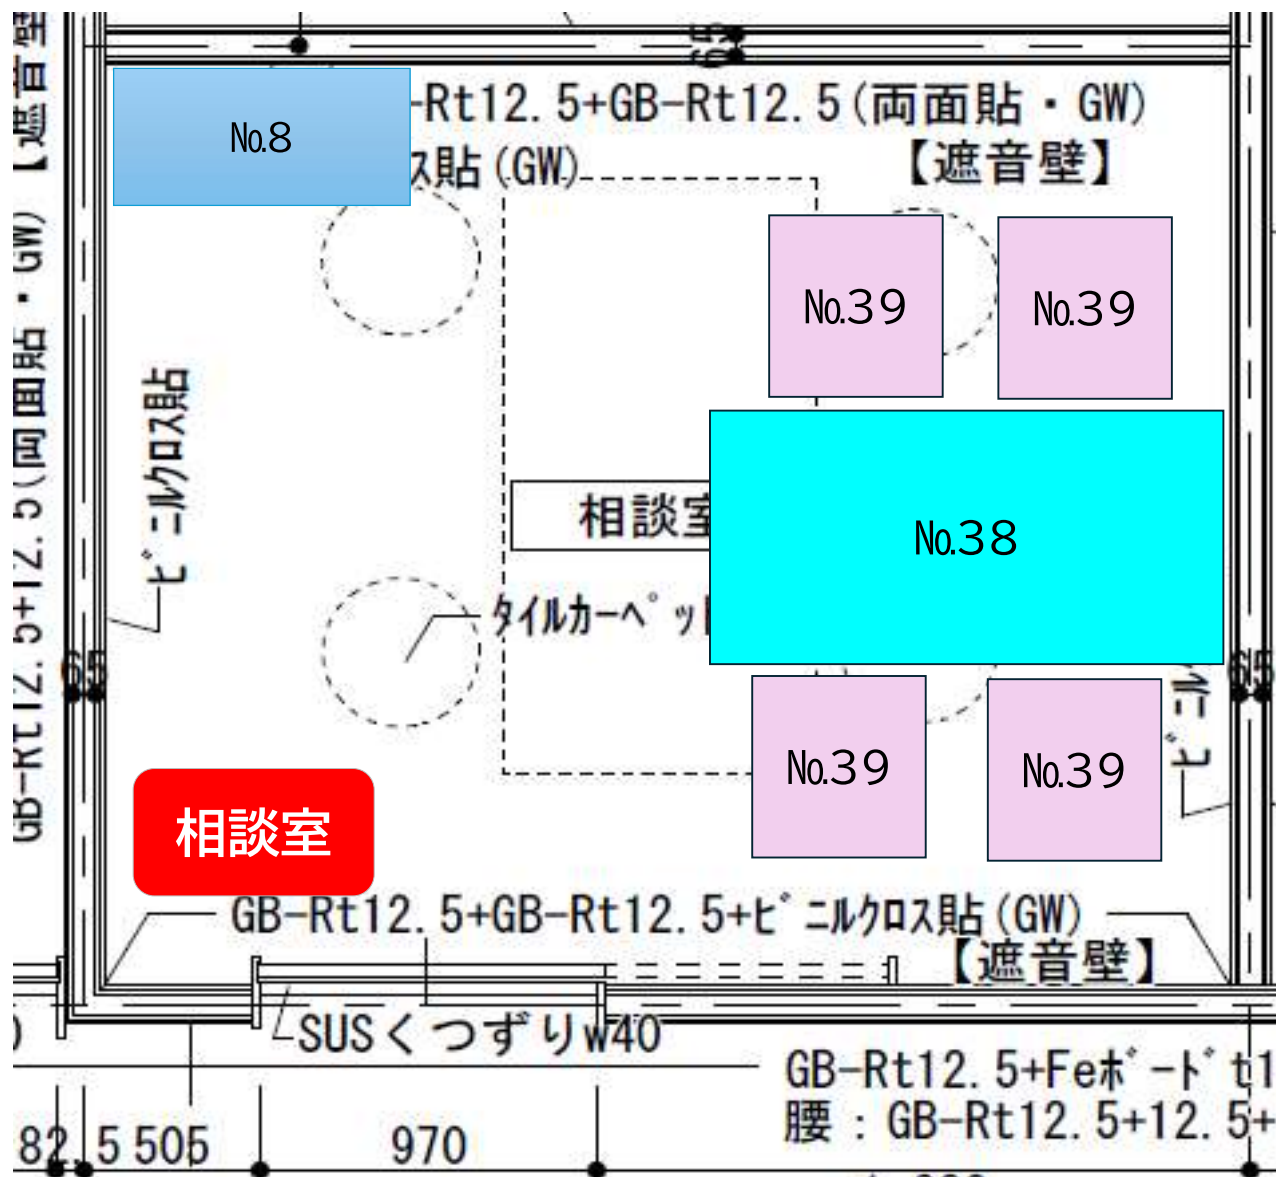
GB-Rt12.5+12.5(両面貼・GW)【遮音壁】

No.8

-Rt12.5+GB-Rt12.5(両面貼・GW)
ス貼(GW)
【遮音壁】

No.39

No.39

ビニルクロス貼

相談室

No.38

タイルカーペット

65

65

ビニル

No.39

No.39

相談室

GB-Rt12.5+GB-Rt12.5+ビニルクロス貼(GW)
【遮音壁】

SUSくつずりw40

GB-Rt12.5+Feボードt1
腰:GB-Rt12.5+12.5+

82.5 505

970